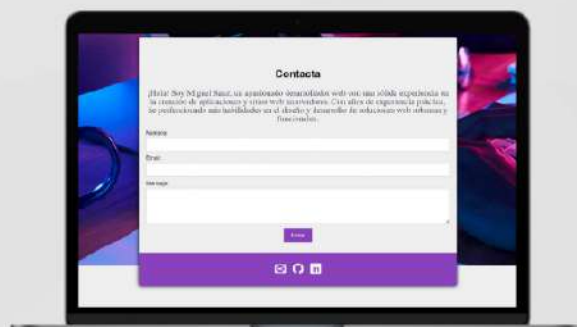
Contacta

¡Hola! Soy Miguel Sanz, un apasionado desarrollador web con una sólida experiencia en la creación de aplicaciones y sitios web innovadores. Con años de experiencia práctica, he perfeccionado mis habilidades en el diseño y desarrollo de soluciones web robustas y funcionales.

Nombre

Email

Mensaje

Enviar